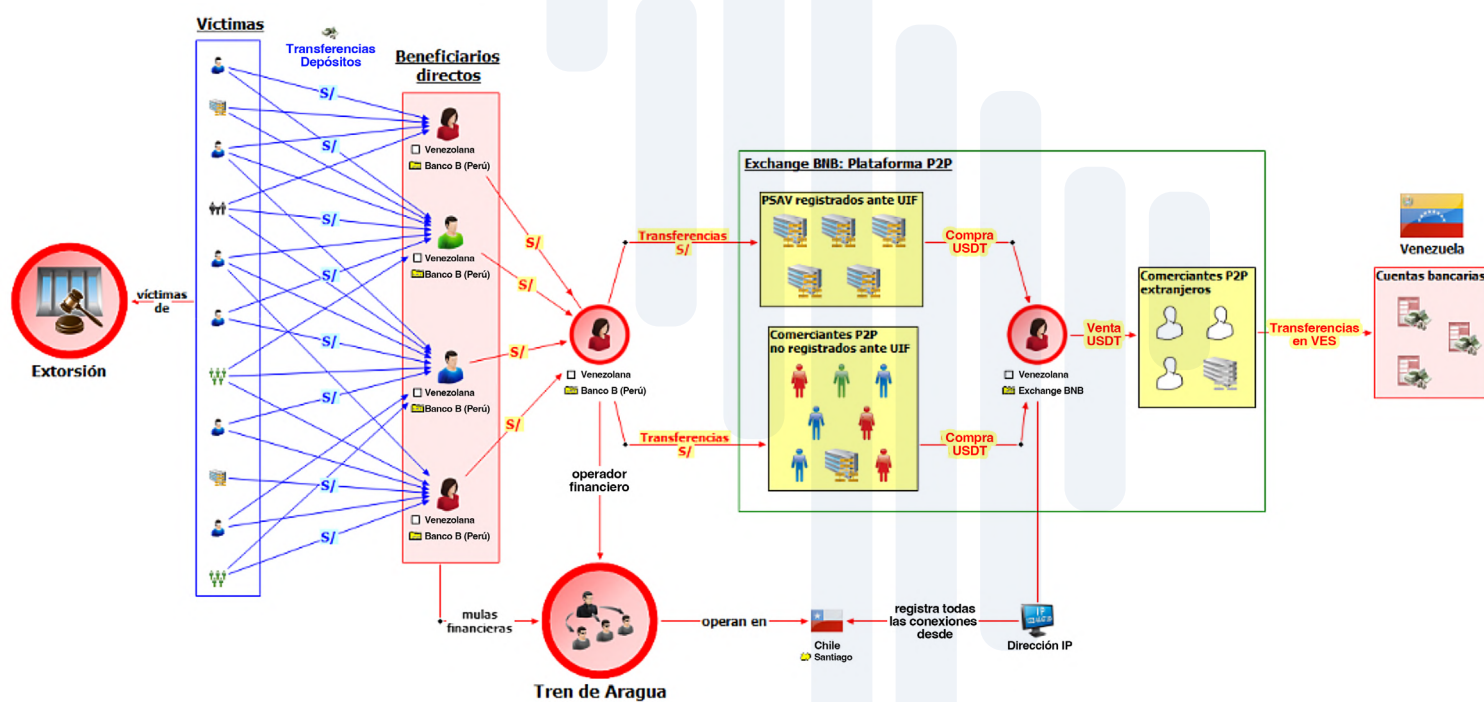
Víctimas

Transferencias
Depósitos

S/
S/
S/
S/
S/
S/
S/
S/

Beneficiarios directos

Venezolana
Banco B (Perú)

Venezolana
Banco B (Perú)

Venezolana
Banco B (Perú)

Venezolana
Banco B (Perú)

víctimas de

Extorsión

S/
S/
S/
S/

Venezolana
Banco B (Perú)

operador financiero

Transferencias S/

Transferencias S/

Exchange BNB: Plataforma P2P

PSAV registrados ante UIF

Comerciantes P2P no registrados ante UIF

Compra USDT

Compra USDT

Venezolana
Exchange BNB

Venta USDT

Comerciantes P2P extranjeros

Transferencias en VES

Venezuela

Cuentas bancarias

mulas financieras

Tren de Aragua

operan en

Chile
Santiago

registra todas las conexiones desde

IP

Dirección IP